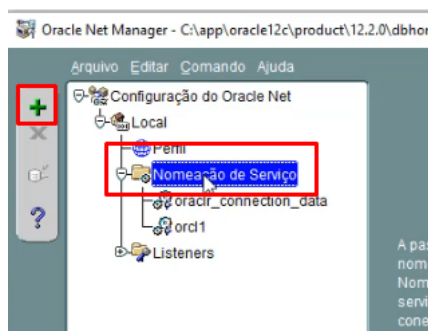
Oracle Net Manager - C:\app\oracle12c\product\12.2.0\dbho

Arquivo Editar Comando Ajuda

+
×
?

Configuração do Oracle Net
Local
Perfil
Nomeação de Serviço
oraclr_connection_data
orcl1
Listeners

A pas
nom
Nom
servi
cone